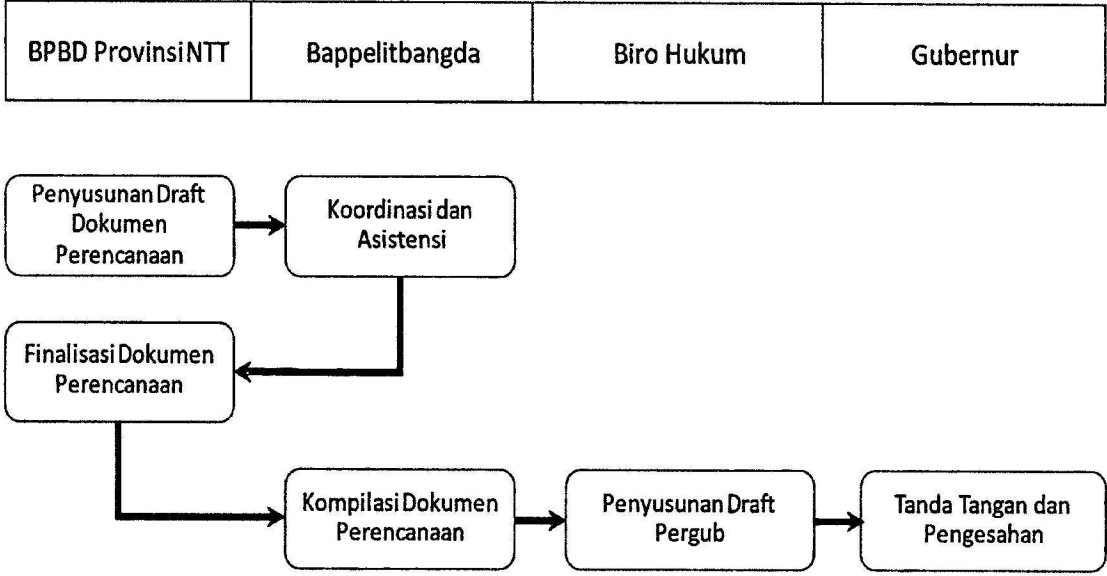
| BPBD ProvinsiNTT | Bappelitbangda | Biro Hukum | Gubernur |
|---|---|---|---|

Penyusunan Draft Dokumen Perencanaan

Koordinasi dan Asistensi

Finalisasi Dokumen Perencanaan

Kompilasi Dokumen Perencanaan

Penyusunan Draft Pergub

Tanda Tangan dan Pengesahan